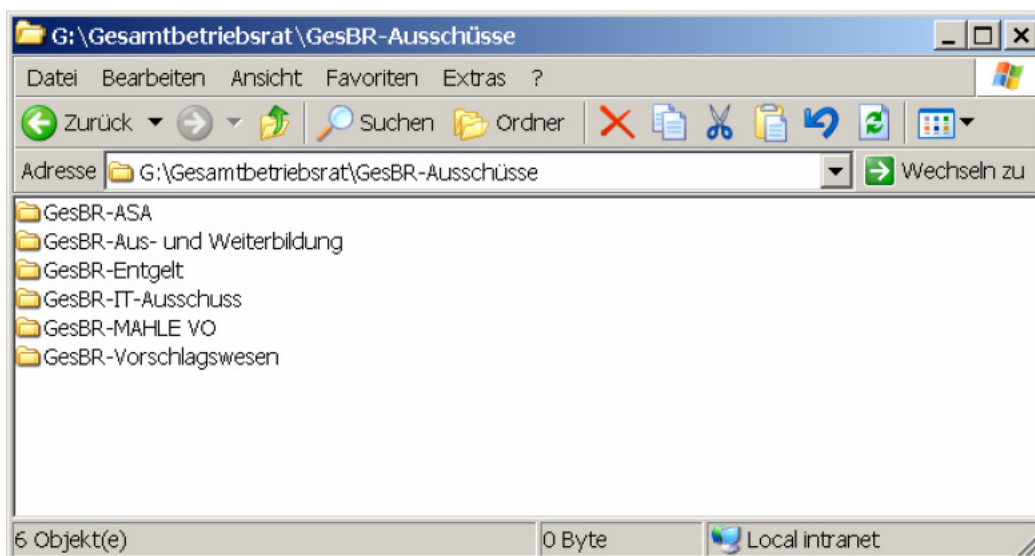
G:\Gesamtbetriebsrat\GesBR-Ausschüsse

Datei Bearbeiten Ansicht Favoriten Extras ?

Zurück Suchen Ordner

Adresse G:\Gesamtbetriebsrat\GesBR-Ausschüsse Wechseln zu

GesBR-ASA
GesBR-Aus- und Weiterbildung
GesBR-Entgelt
GesBR-IT-Ausschuss
GesBR-MAHLE VO
GesBR-Vorschlagswesen

6 Objekt(e) 0 Byte Local intranet